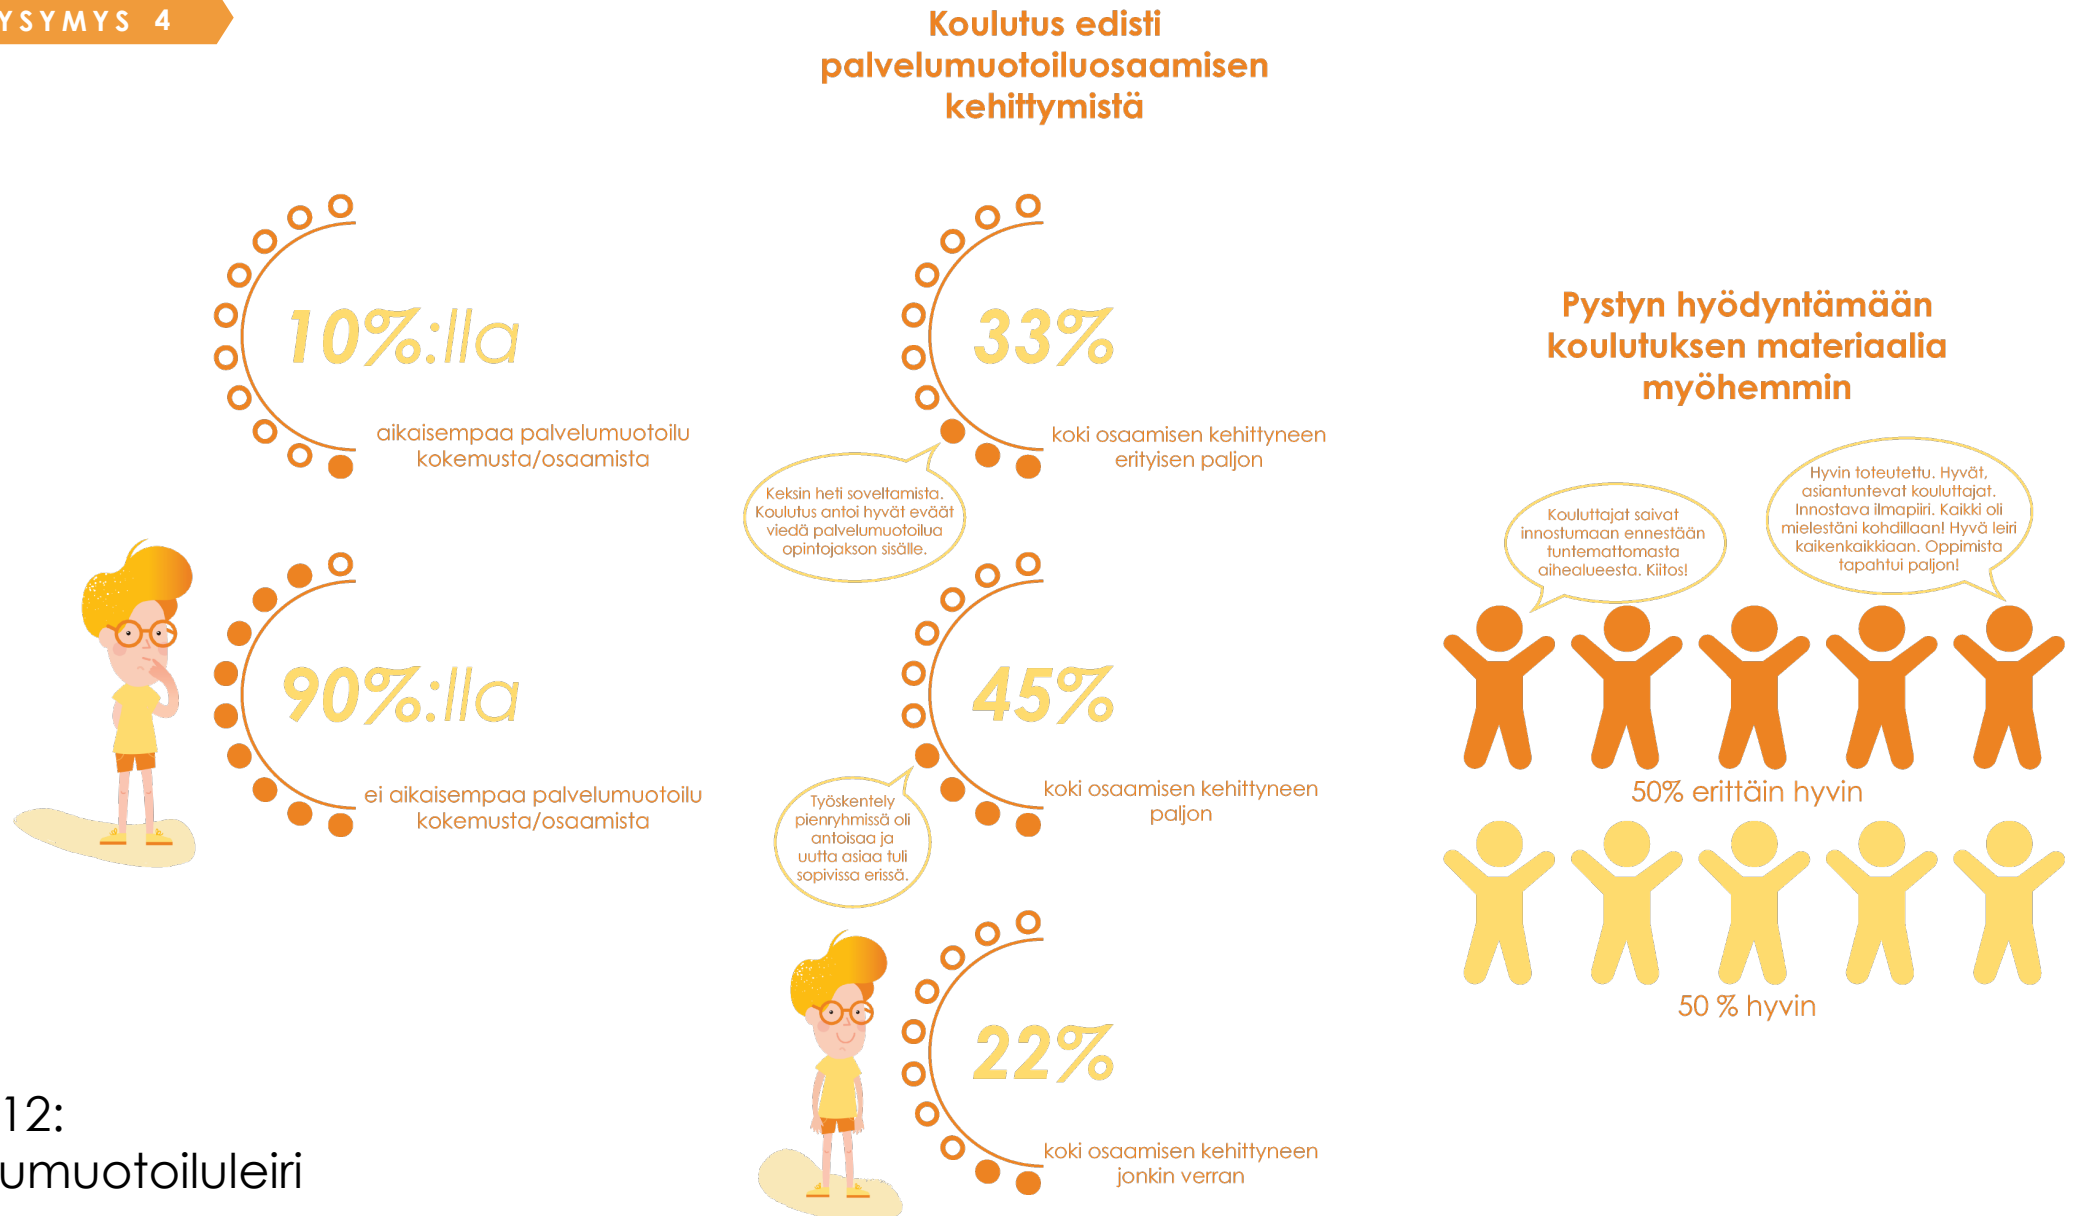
YSYMYS 4

Koulutus edisti palvelumuotoiluosaamisen kehittymistä

10%:lla
aikaisempaa palvelumuotoilu kokemusta/osaamista

90%:lla
ei aikaisempaa palvelumuotoilu kokemusta/osaamista

33%
koki osaamisen kehittyneen erityisen paljon

Keksin heti soveltamista. Koulutus antoi hyvät eväät viedä palvelumuotoilua opintojakson sisälle.

45%
koki osaamisen kehittyneen paljon

Työskentely pienryhmissä oli antoisaa ja uutta asiaa tuli sopivissa erissä.

22%
koki osaamisen kehittyneen jonkin verran

Pystyn hyödyntämään koulutuksen materiaalia myöhemmin

Kouluttajat saivat innostumaan ennestään tuntemattomasta aihealueesta. Kiitos!

Hyvin toteutettu. Hyvät, asiantuntevat kouluttajat. Innostava ilmapiiri. Kaikki oli mielestäni kohdillaan! Hyvä leiri kaikenkaikkiaan. Oppimista tapahtui paljon!

50% erittäin hyvin

50 % hyvin

12:
umuotoiluleiri